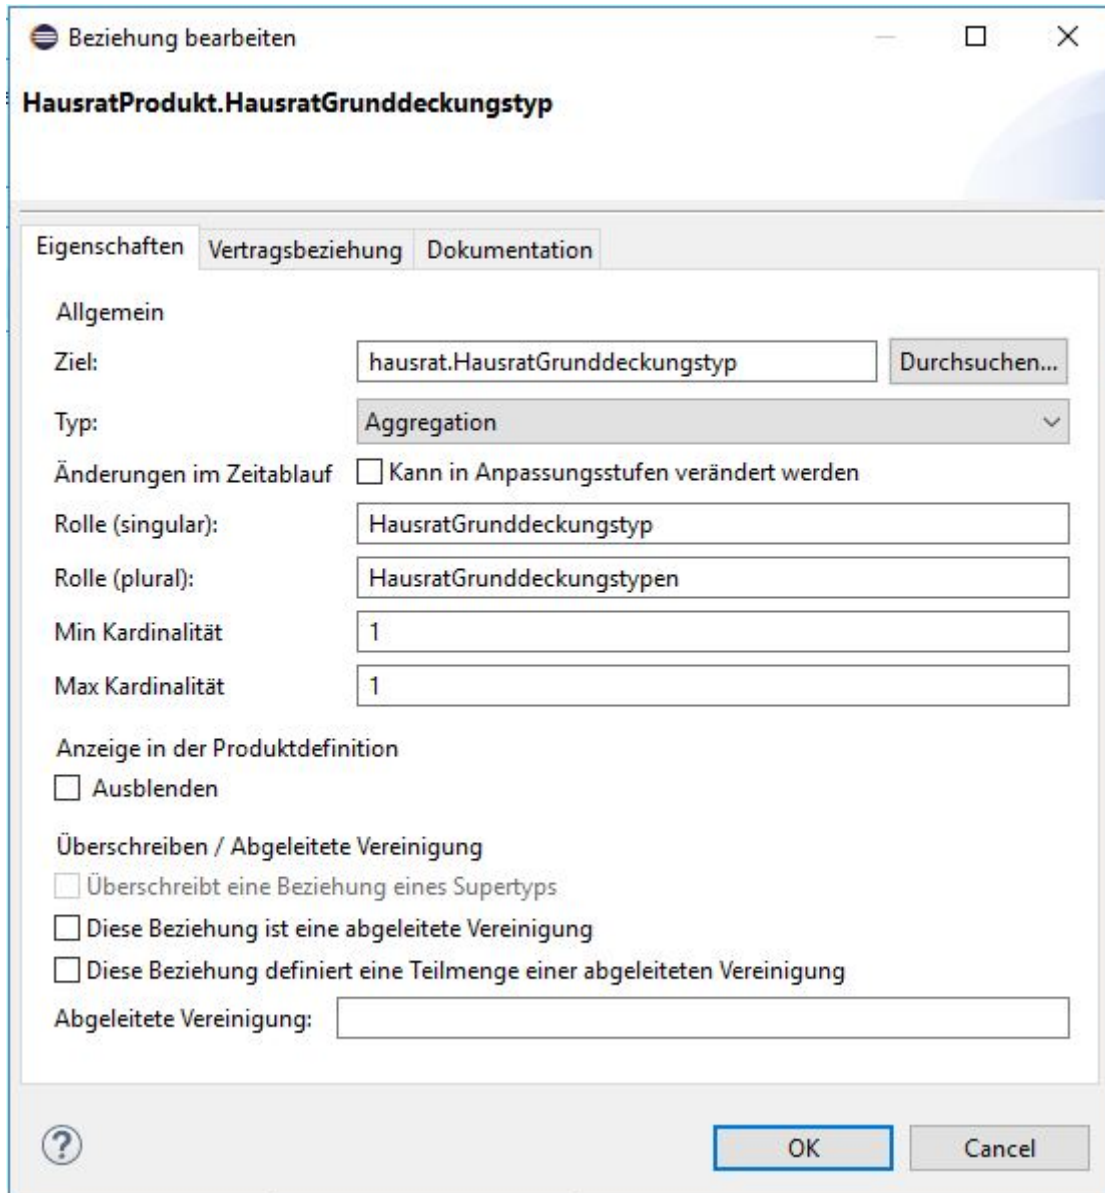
Beziehung bearbeiten

HausratProdukt.HausratGrunddeckungstyp

Eigenschaften | Vertragsbeziehung | Dokumentation

Allgemein

Ziel: hausrat.HausratGrunddeckungstyp Durchsuchen...

Typ: Aggregation

Änderungen im Zeitablauf Kann in Anpassungsstufen verändert werden

Rolle (singular): HausratGrunddeckungstyp

Rolle (plural): HausratGrunddeckungstypen

Min Kardinalität 1

Max Kardinalität 1

Anzeige in der Produktdefinition

Ausblenden

Überschreiben / Abgeleitete Vereinigung

Überschreibt eine Beziehung eines Supertyps

Diese Beziehung ist eine abgeleitete Vereinigung

Diese Beziehung definiert eine Teilmenge einer abgeleiteten Vereinigung

Abgeleitete Vereinigung:

?

OK

Cancel